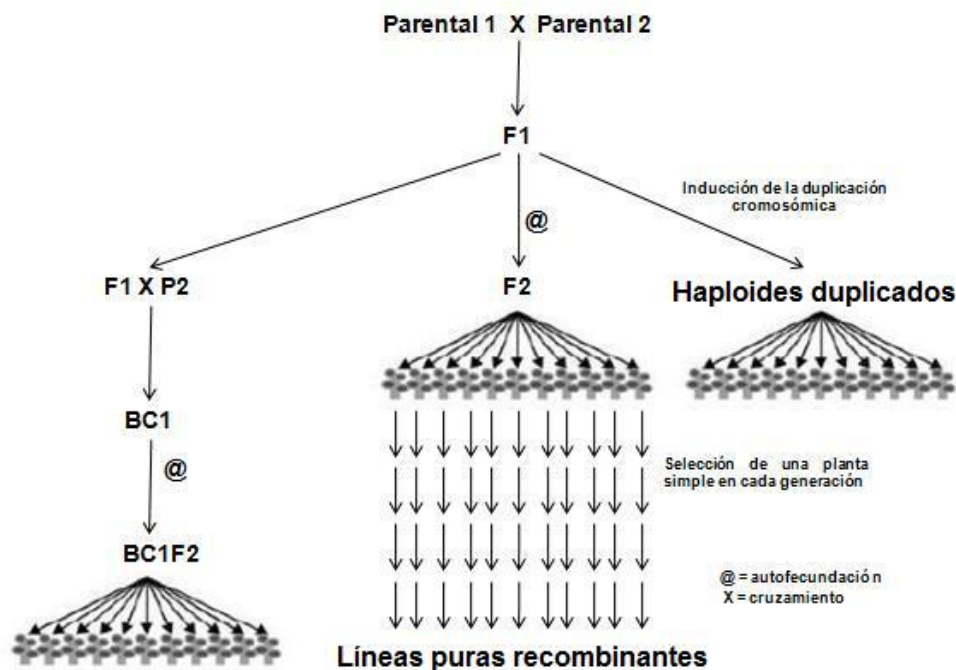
Parental 1 X Parental 2

F1

Inducción de la duplicación cromosómica

@

F1 X P2

F2

Haploides duplicados

BC1

@

BC1F2

Selección de una planta simple en cada generación

@ = autofecundació n
X = cruzamiento

Líneas puras recombinantes